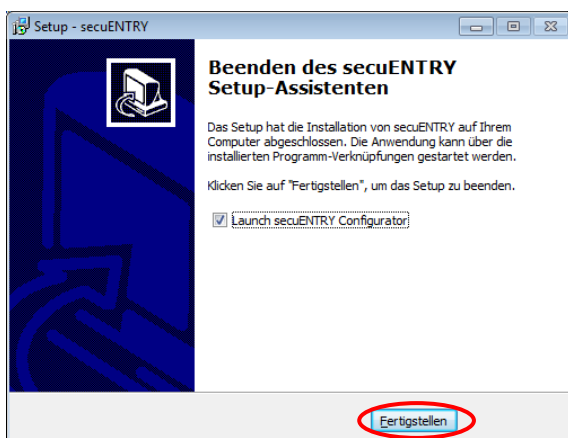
Setup - secuENTRY

Beenden des secuENTRY Setup-Assistenten

Das Setup hat die Installation von secuENTRY auf Ihrem Computer abgeschlossen. Die Anwendung kann über die installierten Programm-Verknüpfungen gestartet werden.

Klicken Sie auf "Fertigstellen", um das Setup zu beenden.

Launch secuENTRY Configurator

Fertigstellen